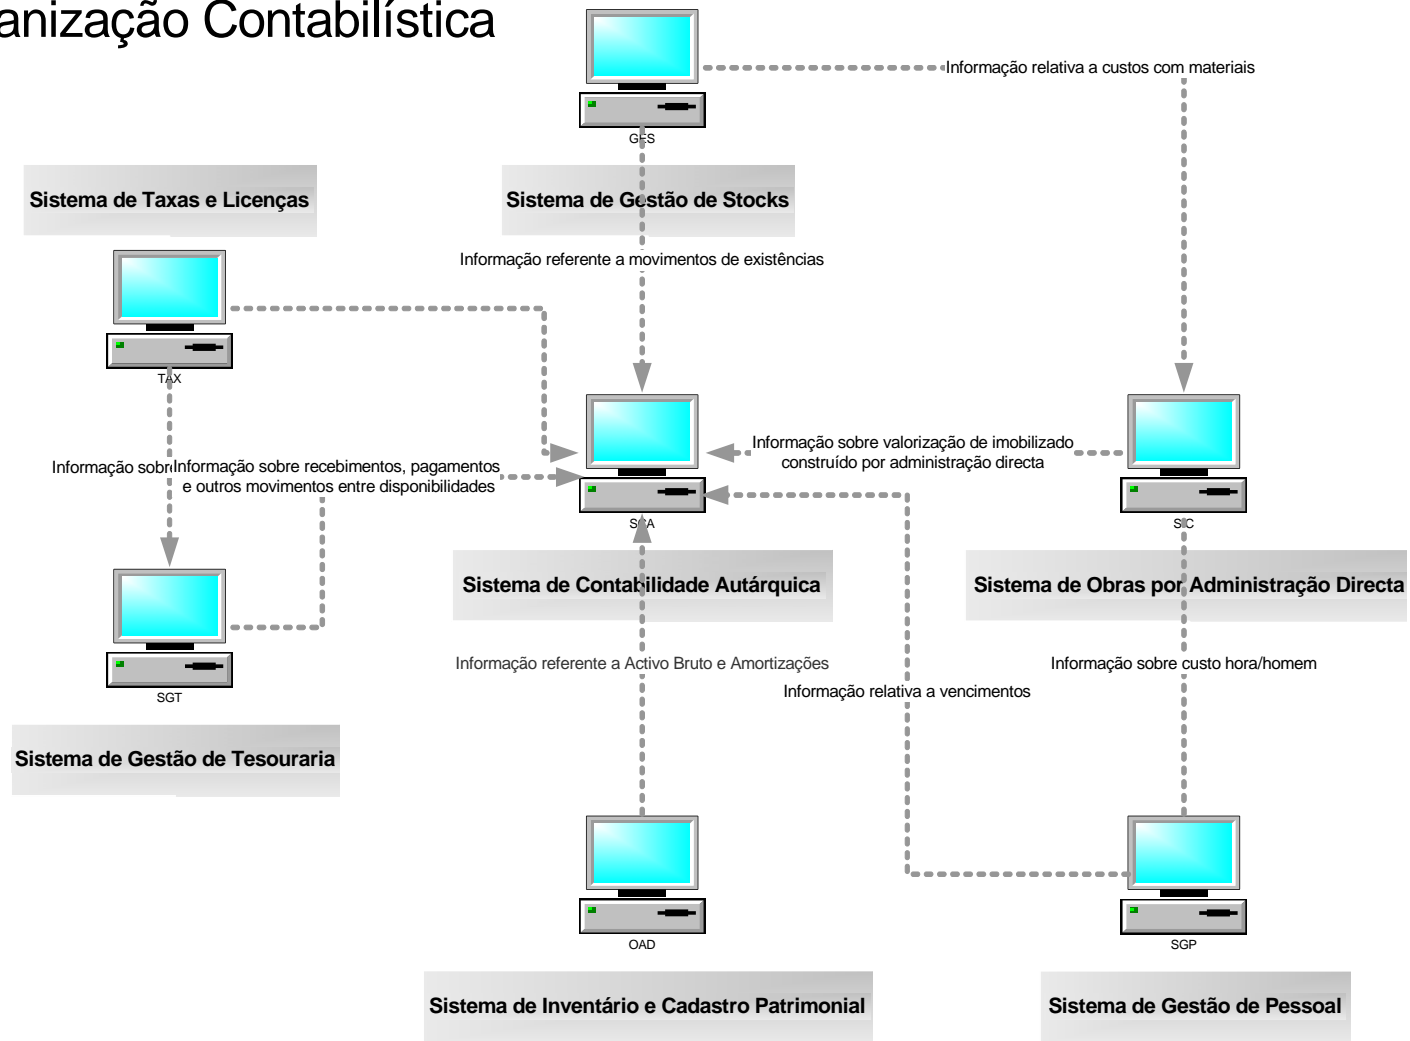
anização Contabilística

Informação relativa a custos com materiais

GES

Sistema de Gestão de Stocks

Sistema de Taxas e Licenças

Informação referente a movimentos de existências

TAX

Informação sobre valorização de imobilizado construído por administração directa

Informação sobr Informação sobre recebimentos, pagamentos e outros movimentos entre disponibilidades

SCA

SIC

Sistema de Contabilidade Autárquica

Sistema de Obras por Administração Directa

Informação referente a Activo Bruto e Amortizações

Informação sobre custo hora/homem

Informação relativa a vencimentos

SGT

Sistema de Gestão de Tesouraria

OAD

SGP

Sistema de Inventário e Cadastro Patrimonial

Sistema de Gestão de Pessoal